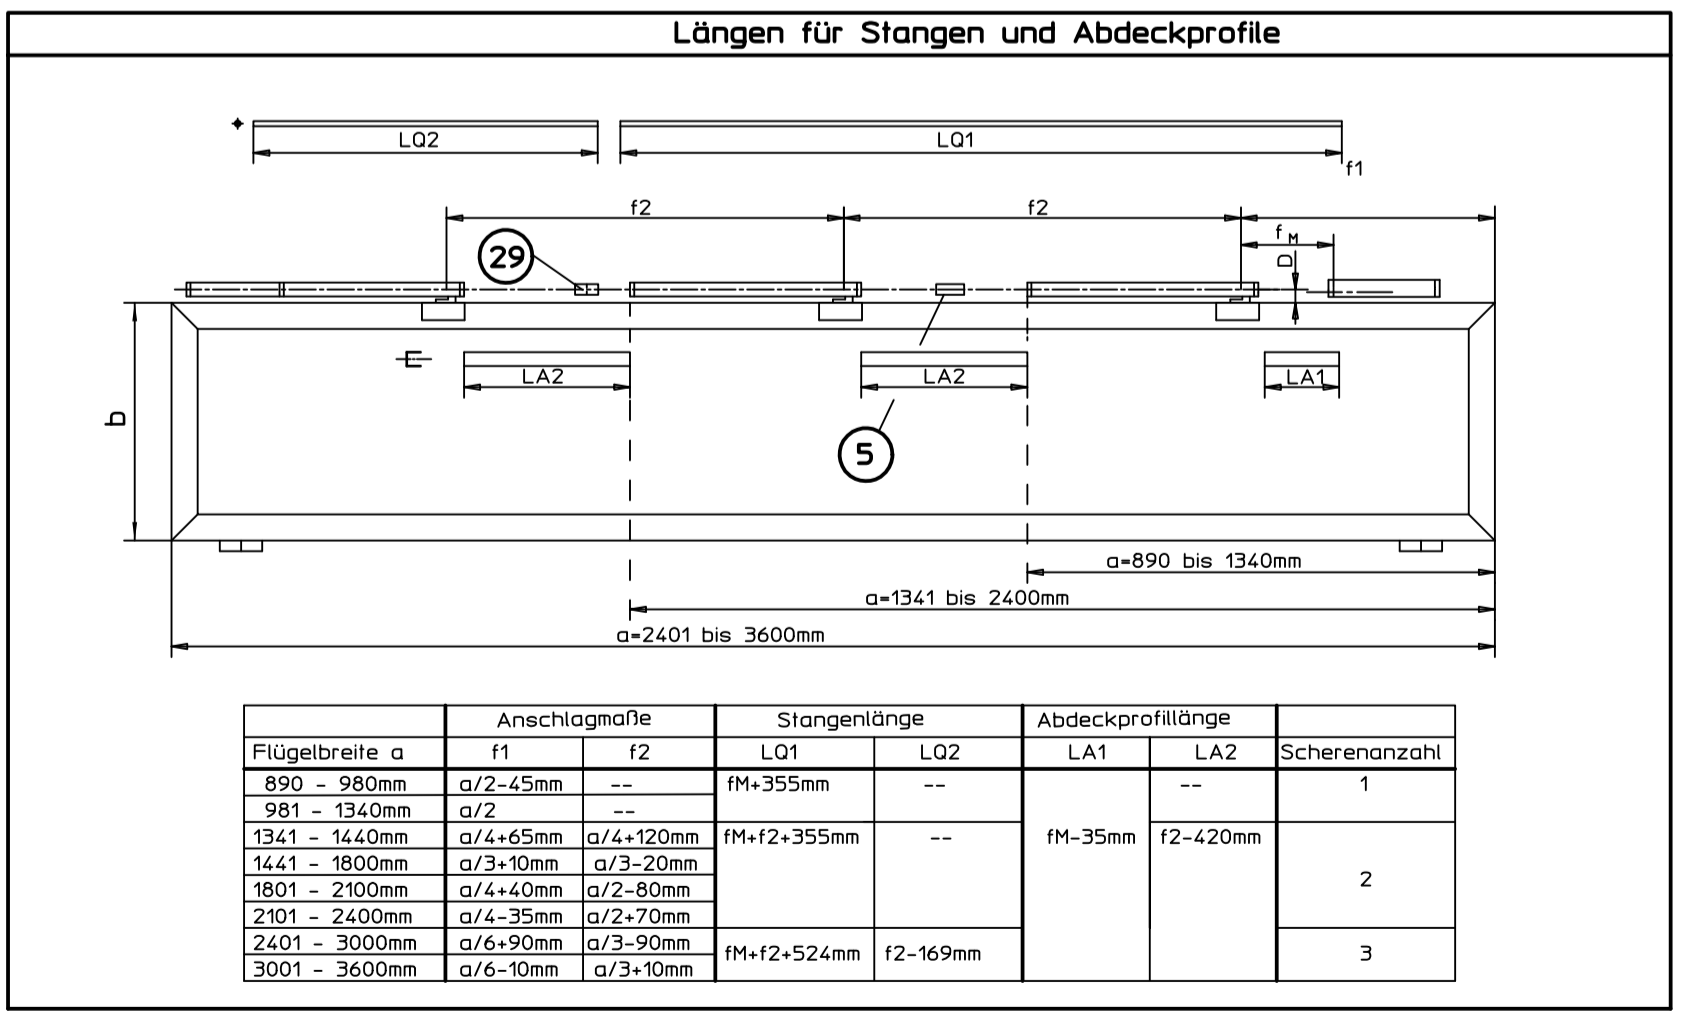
Längen für Stangen und Abdeckprofile

LQ2
LQ1
f1
f2
f2
f M
D
29
LA2
LA2
LA1
5
b
a=890 bis 1340mm
a=1341 bis 2400mm
a=2401 bis 3600mm

| | Anschlagmaße | | Stangenlänge | | Abdeckprofillänge | | |
|---|---|---|---|---|---|---|---|
| Flügelbreite a | f1 | f2 | LQ1 | LQ2 | LA1 | LA2 | Scherenanzahl |
| 890 - 980mm | a/2-45mm | -- | fM+355mm | -- | fM-35mm | -- | 1 |
| 981 - 1340mm | a/2 | -- | | | | | |
| 1341 - 1440mm | a/4+65mm | a/4+120mm | fM+f2+355mm | -- | | f2-420mm | 2 |
| 1441 - 1800mm | a/3+10mm | a/3-20mm | | | | | |
| 1801 - 2100mm | a/4+40mm | a/2-80mm | | | | | |
| 2101 - 2400mm | a/4-35mm | a/2+70mm | | | | | |
| 2401 - 3000mm | a/6+90mm | a/3-90mm | fM+f2+524mm | f2-169mm | | | 3 |
| 3001 - 3600mm | a/6-10mm | a/3+10mm | | | | | |